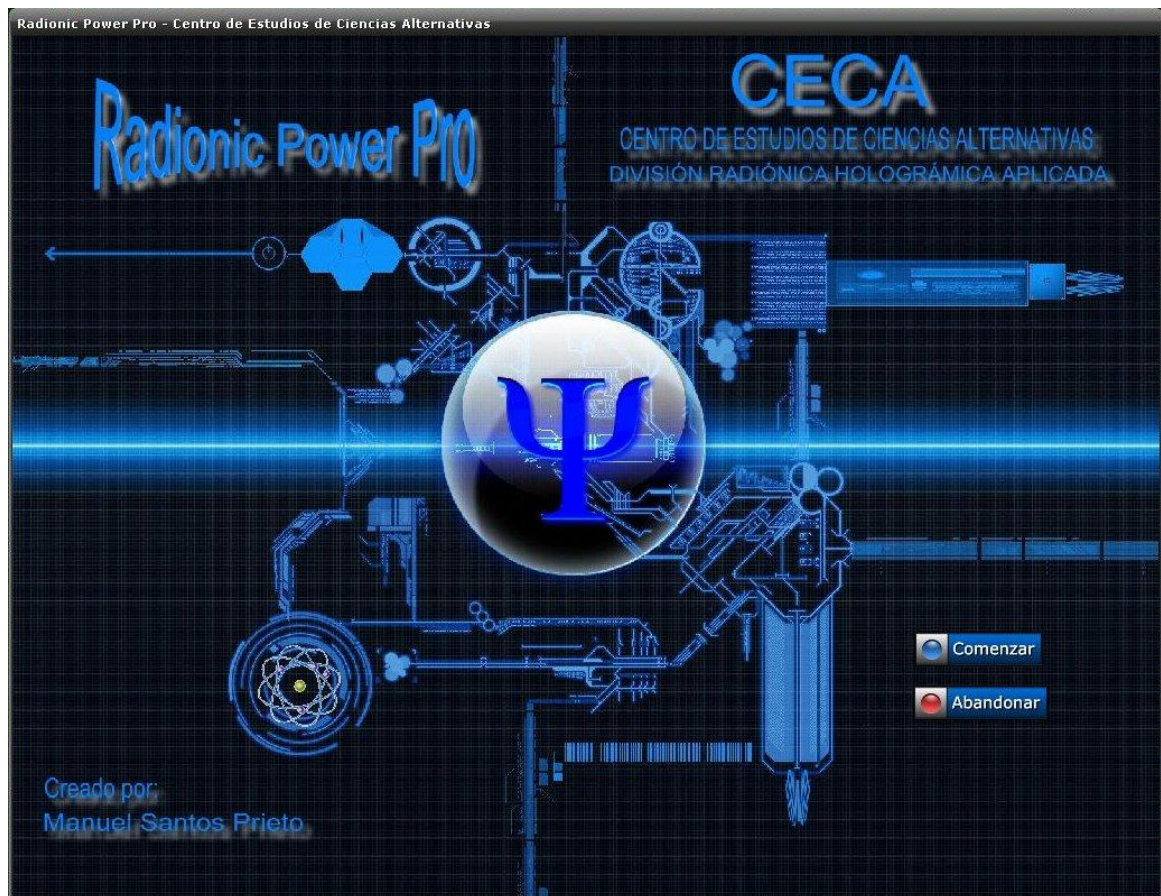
Radionic Power Pro - Centro de Estudios de Ciencias Alternativas

Radionic Power Pro

CECA
CENTRO DE ESTUDIOS DE CIENCIAS ALTERNATIVAS
DIVISIÓN RADIÓNICA HOLOGRÁMICA APLICADA

$\Psi$

Comenzar

Abandonar

Creado por:
Manuel Santos Prieto